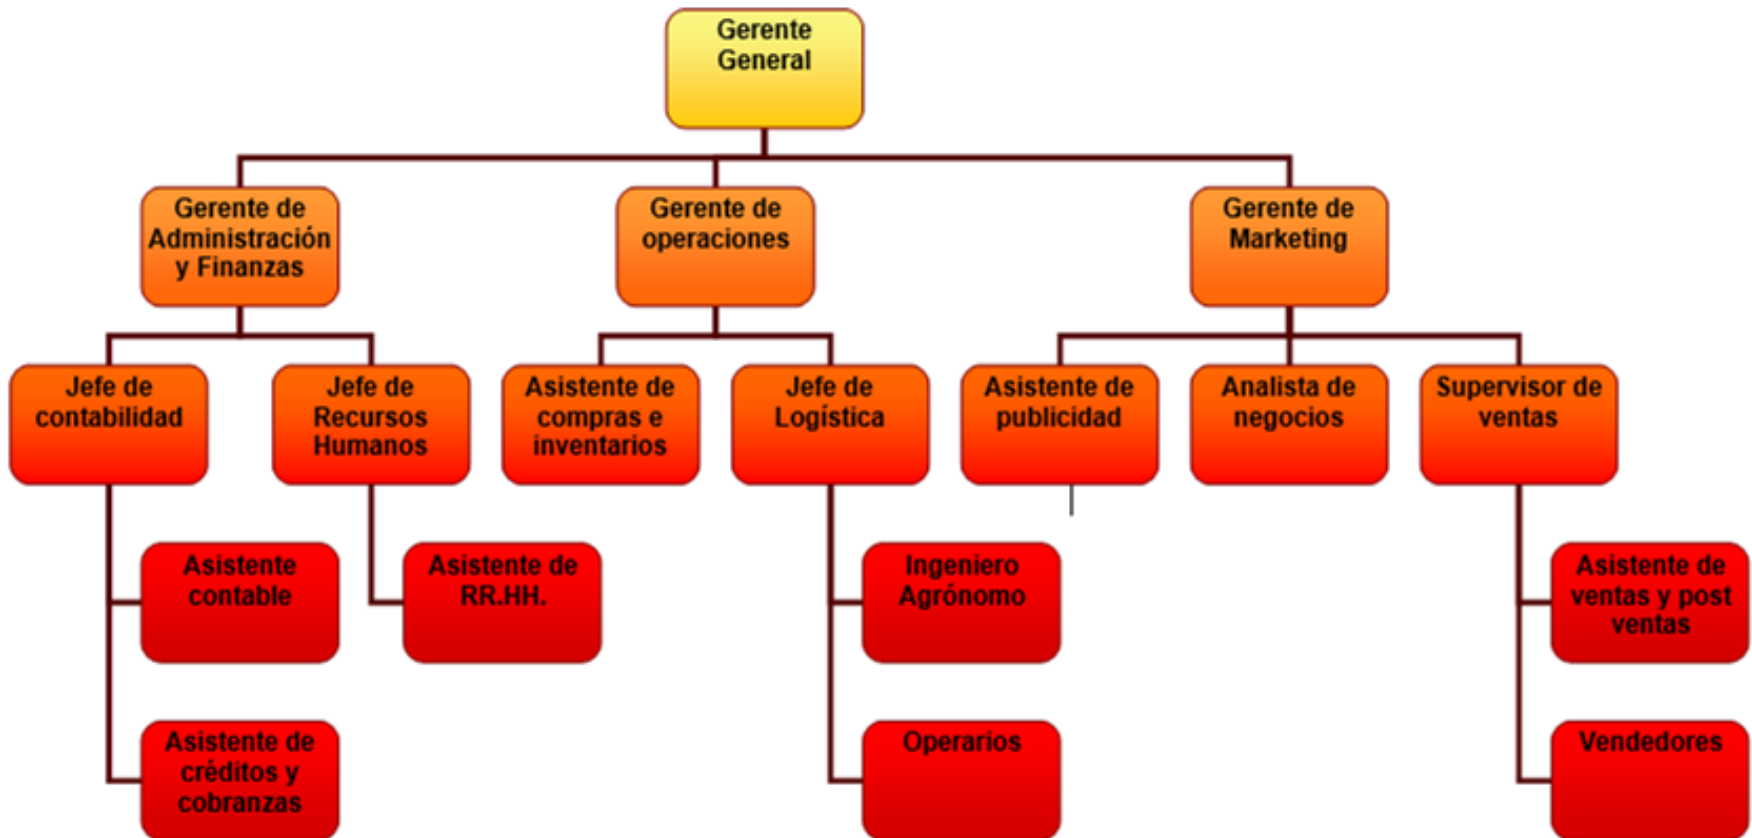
Gerente General

Gerente de Administración y Finanzas

Gerente de operaciones

Gerente de Marketing

Jefe de contabilidad

Jefe de Recursos Humanos

Asistente de compras e inventarios

Jefe de Logística

Asistente de publicidad

Analista de negocios

Supervisor de ventas

Asistente contable

Asistente de RR.HH.

Ingeniero Agrónomo

Asistente de ventas y post ventas

Asistente de créditos y cobranzas

Operarios

Vendedores